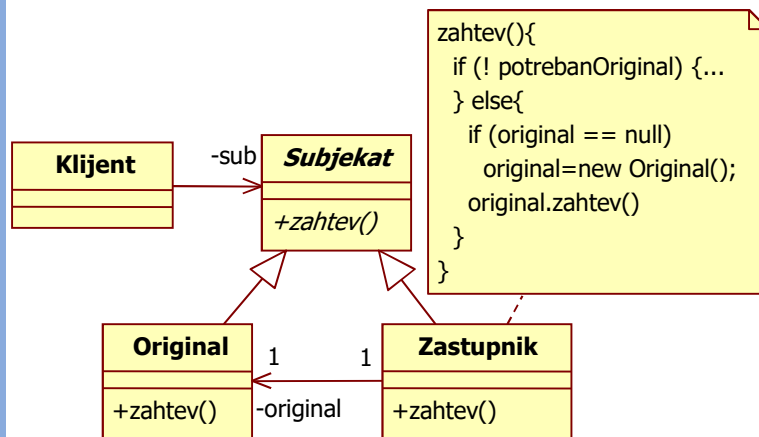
zahtev(){
if (! potrebanOriginal) {...
} else{
if (original == null)
original=new Original();
original.zahtev()
}
}

Klijent

-sub

Subjekat

+zahtev()

Original

1

1

Zastupnik

+zahtev()

-original

+zahtev()